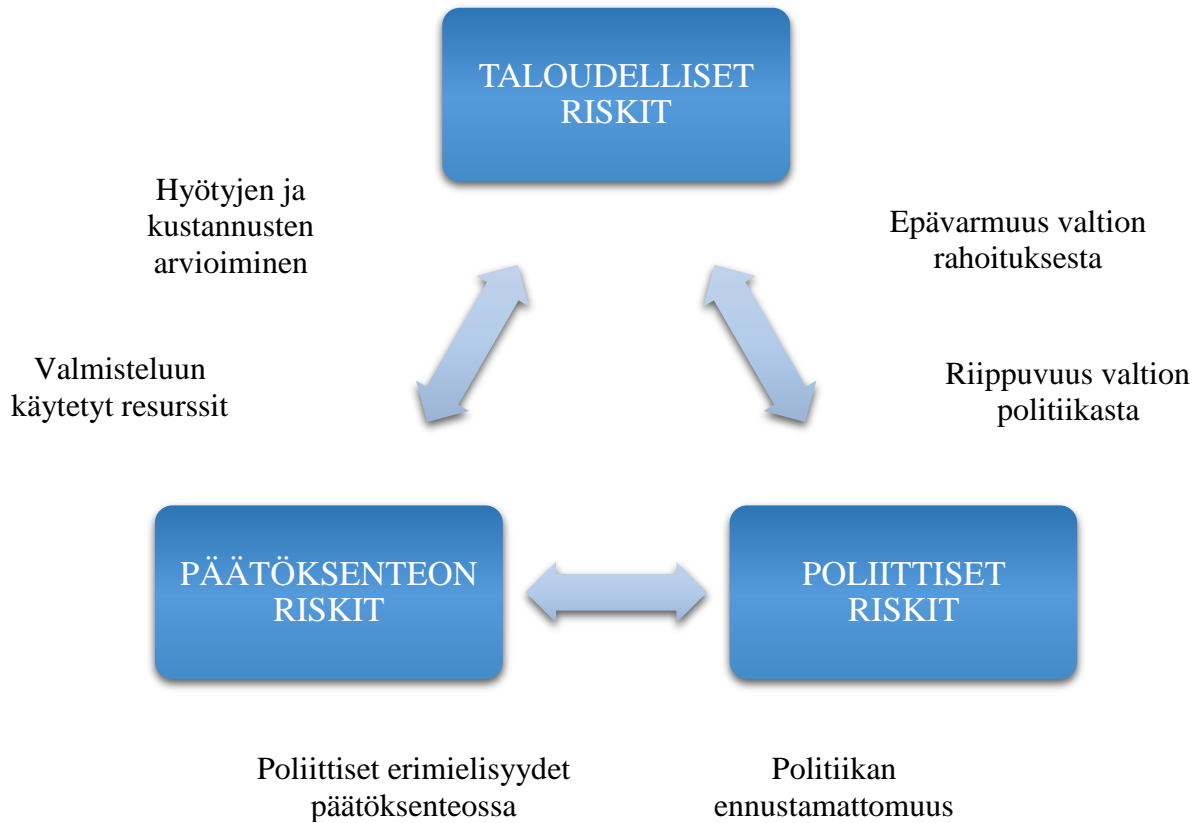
TALOUDELLISET RISKIT

Hyötyjen ja kustannusten arvioiminen

Epävarmuus valtion rahoituksesta

Valmisteluun käytetyt resurssit

Riippuvuus valtion politiikasta

PÄÄTÖKSENTEON RISKIT

POLIITTISET RISKIT

Poliittiset erimielisyydet päätöksenteossa

Politiikan ennustamattomuus